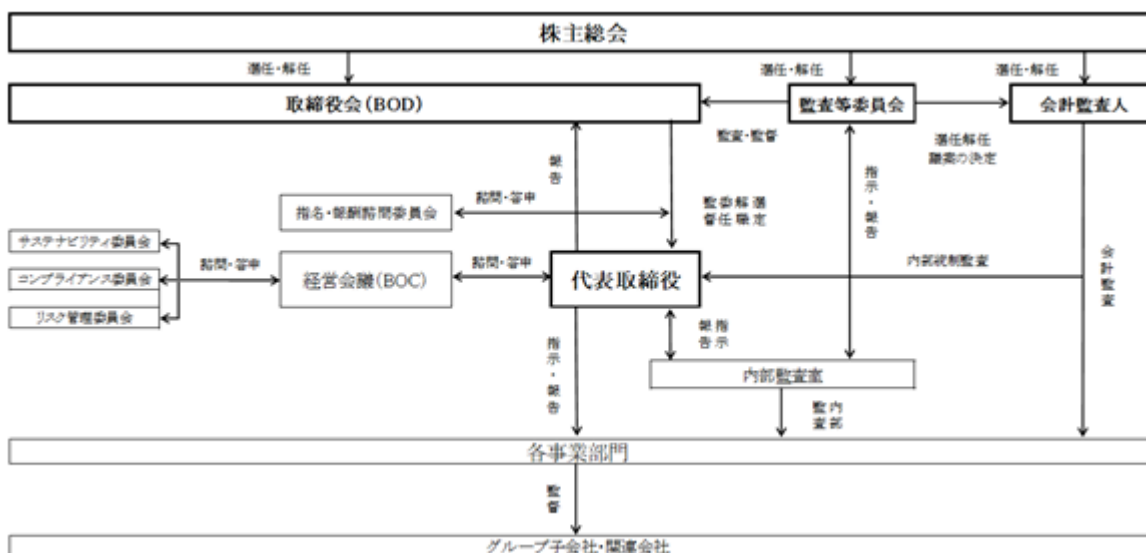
株主総会

選任・解任

選任・解任

選任・解任

取締役会(BOD)

監査等委員会

会計監査人

監査・監督

選任解任議案の決定

報告

指示・報告

諮問・答申

指名・報酬諮問委員会

監督解任選定

サステナビリティ委員会

コンプライアンス委員会

リスク管理委員会

諮問・答申

経営会議(BOC)

諮問・答申

代表取締役

内部統制監査

会計監査

報告指示

指示・報告

内部監査室

内部監査

各事業部門

監督

グループ子会社・関連会社